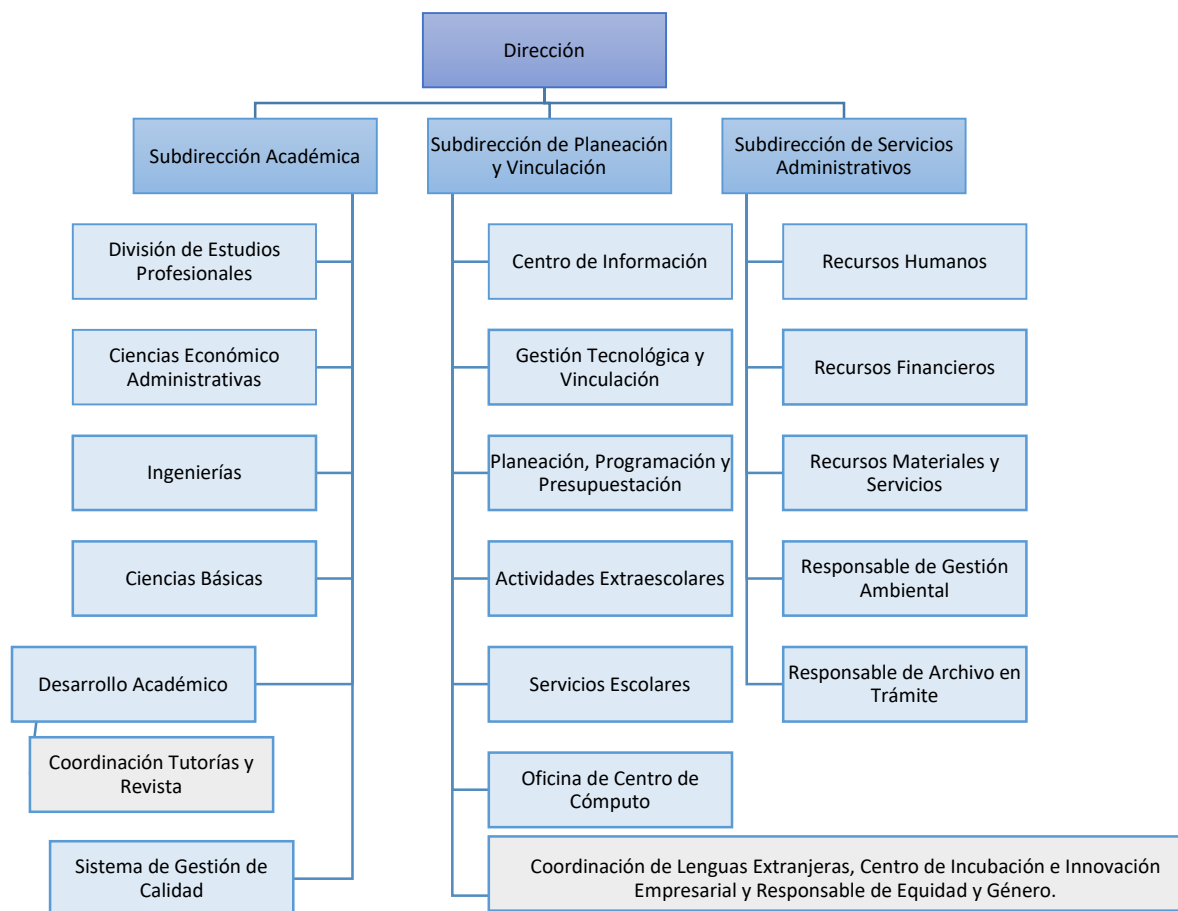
Dirección

Subdirección Académica

Subdirección de Planeación y Vinculación

Subdirección de Servicios Administrativos

División de Estudios Profesionales

Ciencias Económico Administrativas

Ingenierías

Ciencias Básicas

Desarrollo Académico

Coordinación Tutorías y Revista

Sistema de Gestión de Calidad

Centro de Información

Gestión Tecnológica y Vinculación

Planeación, Programación y Presupuestación

Actividades Extraescolares

Servicios Escolares

Oficina de Centro de Cómputo

Coordinación de Lenguas Extranjeras, Centro de Incubación e Innovación Empresarial y Responsable de Equidad y Género.

Recursos Humanos

Recursos Financieros

Recursos Materiales y Servicios

Responsable de Gestión Ambiental

Responsable de Archivo en Trámite